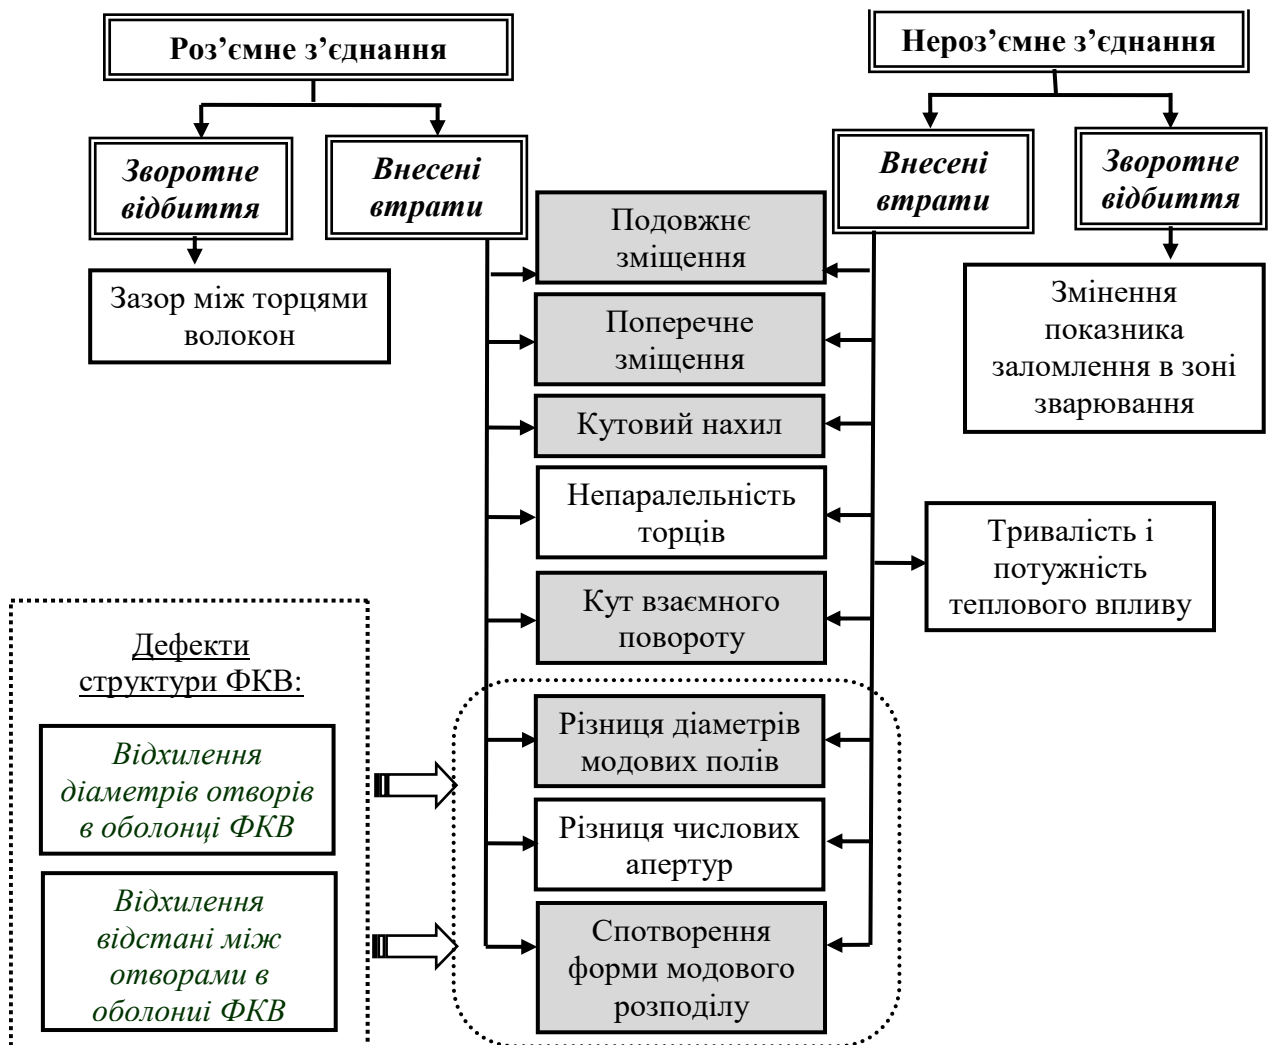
Роз’ємне з’єднання

Нероз’ємне з’єднання

Зворотне відбиття

Внесені втрати

Внесені втрати

Зворотне відбиття

Зазор між торцями волокон

Подовжнє зміщення

Поперечне зміщення

Кутовий нахил

Непаралельність торців

Кут взаємного повороту

Змінення показника заломлення в зоні зварювання

Тривалість і потужність теплового впливу

Дефекти структури ФКВ:

Відхилення діаметрів отворів в оболонці ФКВ

Відхилення відстані між отворами в оболонці ФКВ

Різниця діаметрів модових полів

Різниця числових апертур

Спотворення форми модового розподілу